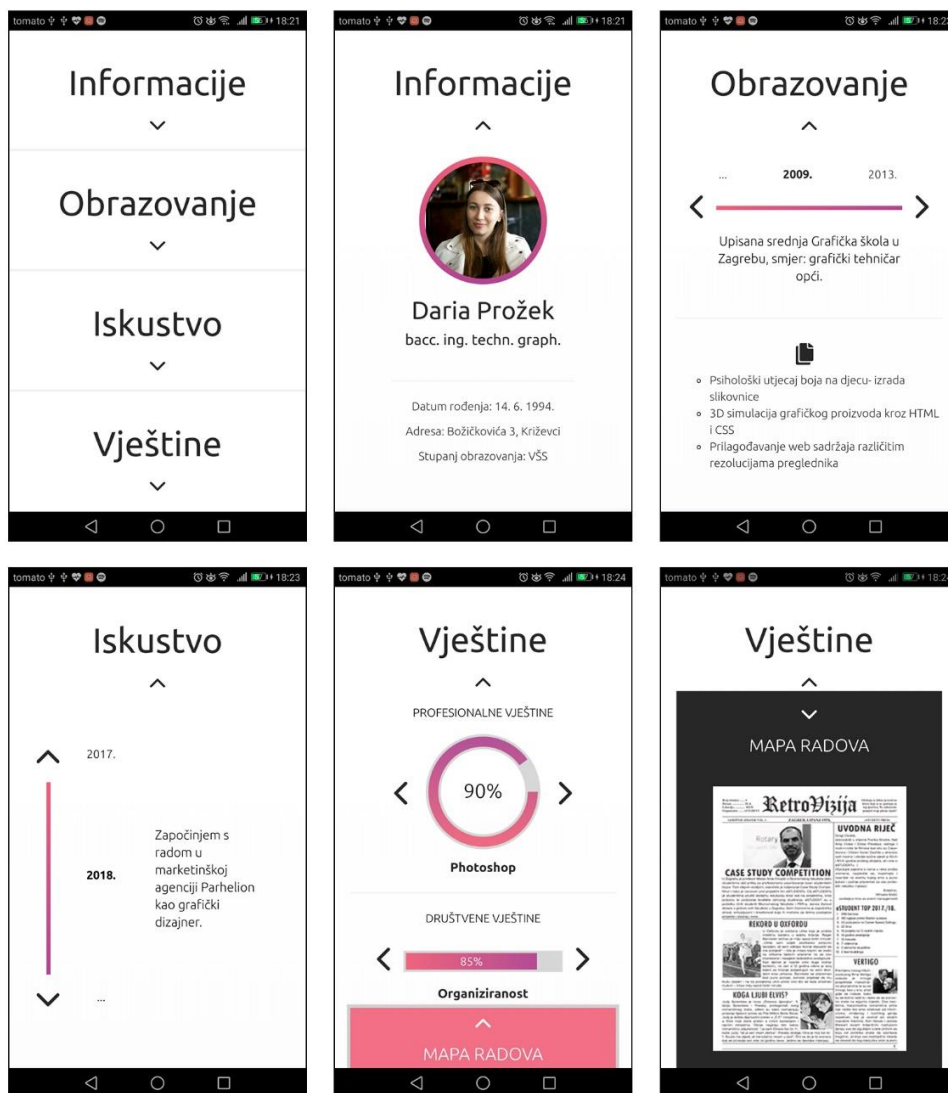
tomato 18:21

Informacije

Obrazovanje

Iskustvo

Vještine

tomato 18:21

Informacije

Daria Prožek
bacc. ing. techn. graph.

Datum rođenja: 14. 6. 1994.
Adresa: Božičkovića 3, Križevci
Stupanj obrazovanja: VŠS

tomato 18:21

Obrazovanje

... 2009. 2013.

Upisana srednja Grafička škola u Zagrebu, smjer: grafički tehničar opći.

- Psihološki utjecaj boja na djecu- izrada slikovnice
- 3D simulacija grafičkog proizvoda kroz HTML i CSS
- Prilagođavanje web sadržaja različitim rezolucijama preglednika

tomato 18:23

Iskustvo

2017.

2018.

Započinjem s radom u marketinškoj agenciji Parhelion kao grafički dizajner.

...

tomato 18:24

Vještine

PROFESIONALNE VJEŠTINE

90%

Photoshop

DRUŠTVENE VJEŠTINE

85%

Organiziranost

MAPA RADOVA

tomato 18:24

Vještine

MAPA RADOVA

RetroVizija

UVODNA RIJEČ

CASE STUDY COMPETITION

REKORD U OXFORDU

STUDENT TOP 2017./18.

VERTIGO

KOGA LJUBI ELVIS?